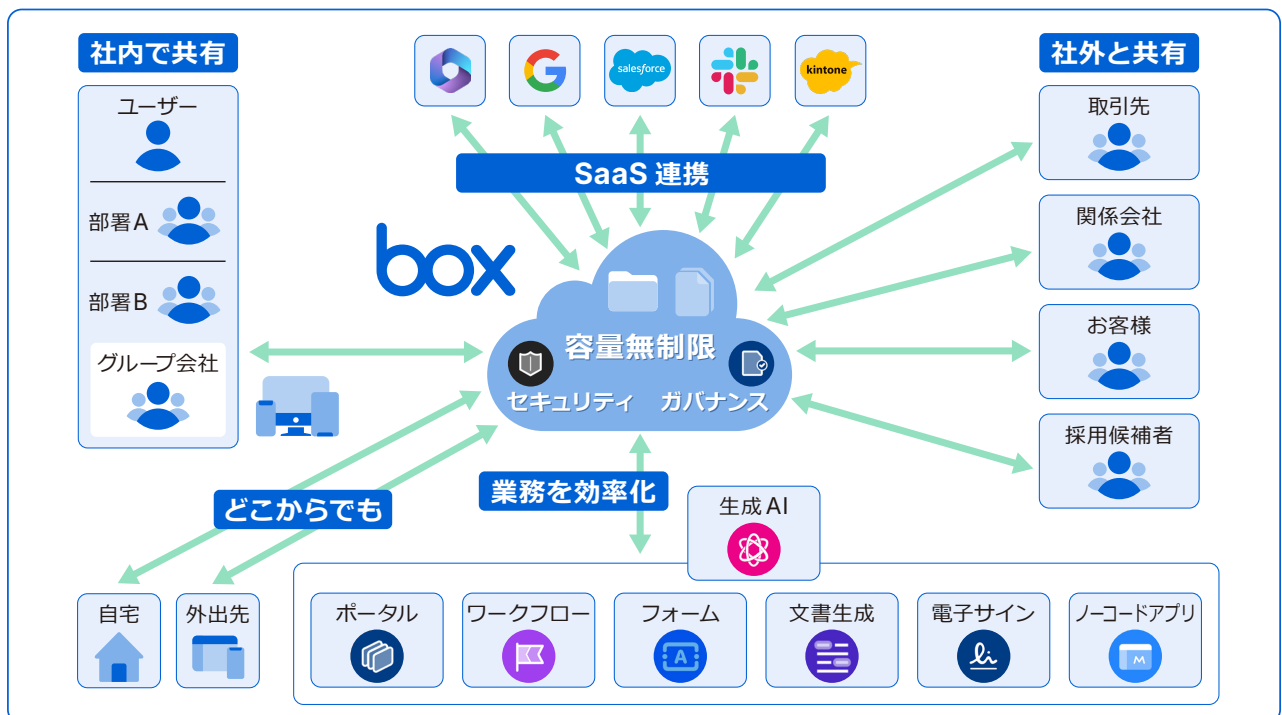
社内で共有

ユーザー

部署A

部署B

グループ会社

salesforce

kintone

SaaS 連携

box

容量無制限

セキュリティ

ガバナンス

社外と共有

取引先

関係会社

お客様

採用候補者

どこからでも

業務を効率化

生成AI

自宅

外出先

ポータル

ワークフロー

フォーム

文書生成

電子サイン

ノーコードアプリ